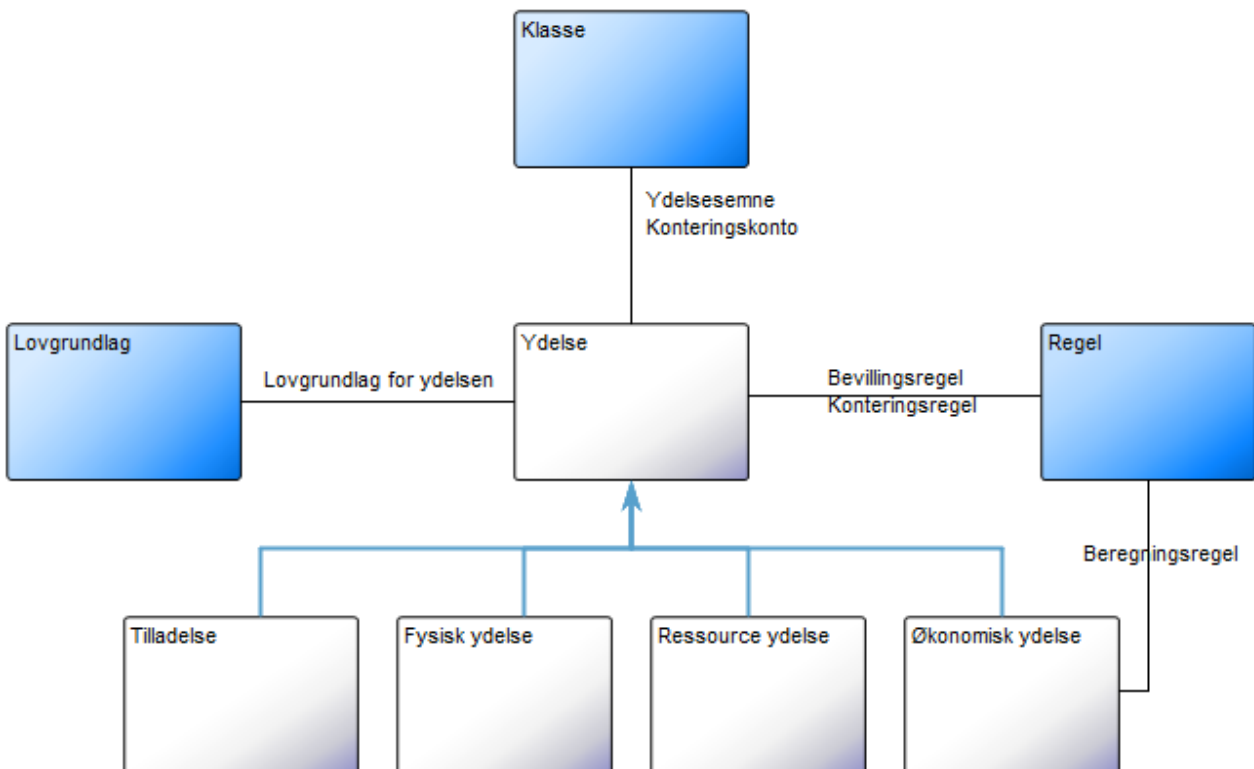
Klasse

Ydelsesemne
Konteringskonto

Lovgrundlag

Lovgrundlag for ydelsen

Ydelse

Bevillingsregel
Konteringsregel

Regel

Beregningsregel

Tilladelse

Fysisk ydelse

Ressource ydelse

Økonomisk ydelse